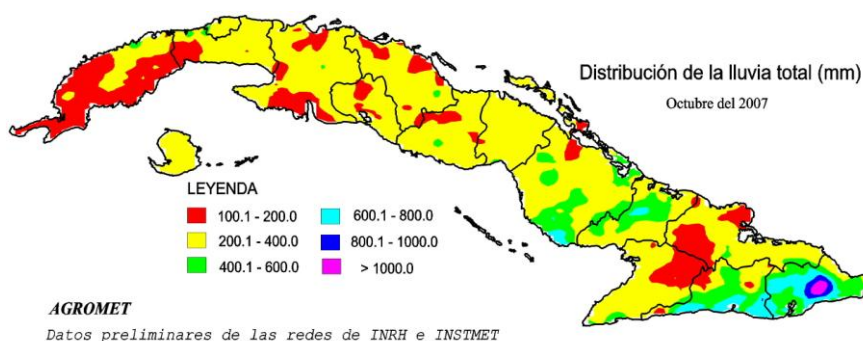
Distribución de la lluvia total (mm)

Octubre del 2007

LEYENDA

100.1 - 200.0
200.1 - 400.0
400.1 - 600.0
600.1 - 800.0
800.1 - 1000.0
> 1000.0

AGROMET

Datos preliminares de las redes de INRH e INSTMET